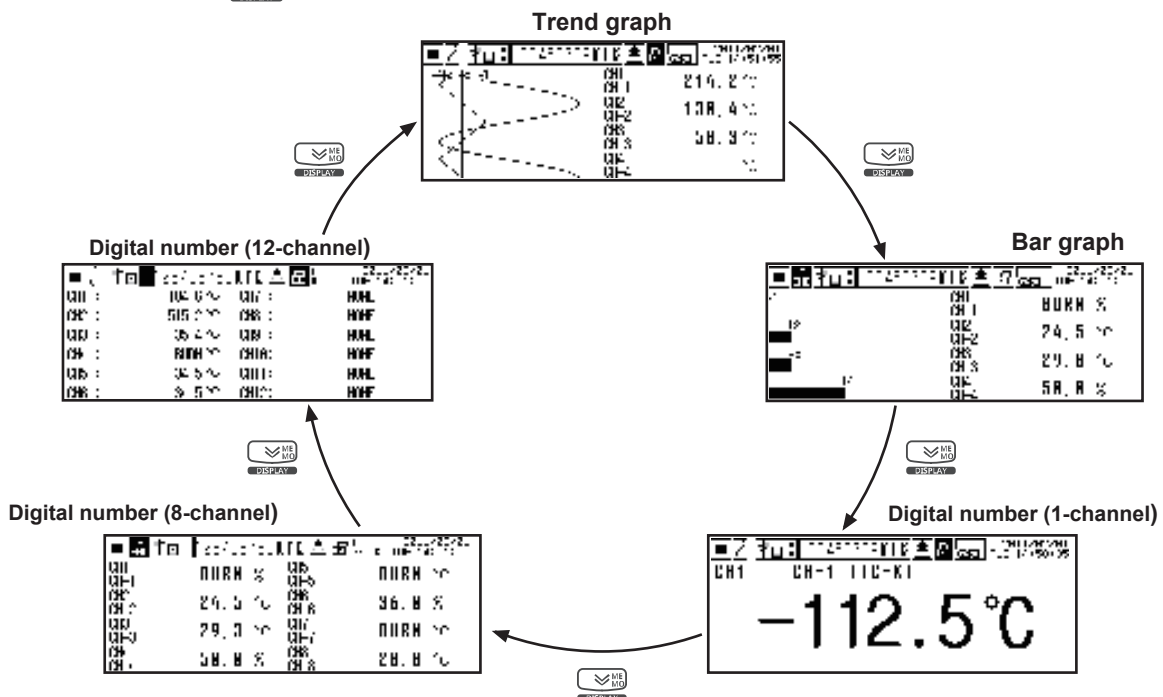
Trend graph

CH1
CH 1 216.2°C
CH2
CH-2 138.4°C
CH3
CH 3 58.9°C
CH4
CH-4

ME
MO
DISPLAY

Bar graph

CH1
CH 1 BURN %
CH2
CH-2 24.5 °C
CH3
CH 3 29.8 °C
CH4
CH-4 58.8 %

ME
MO
DISPLAY

Digital number (1-channel)

CH1 CH-1 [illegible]
−112.5°C

ME
MO
DISPLAY

Digital number (8-channel)

| CH1 CH-1 | BURN % | CH5 CH-5 | BURN °C |
|---|---|---|---|
| CH2 CH-2 | 24.5 °C | CH6 CH-6 | 36.8 % |
| CH3 CH-3 | 29.3 °C | CH7 CH-7 | BURN °C |
| CH4 CH-4 | 58.8 % | CH8 CH-8 | 28.8 °C |

ME
MO
DISPLAY

Digital number (12-channel)

| CH1 : | 16.6°C | CH7 : | HUHL |
|---|---|---|---|
| CH2 : | 515.2°C | CH8 : | HUHF |
| CH3 : | 35.4°C | CH9 : | HUHL |
| CH4 : | BURN °C | CH10: | HUHF |
| CH5 : | 36.5°C | CH11: | HUHL |
| CH6 : | 9.5°C | CH12: | HUHF |

ME
MO
DISPLAY